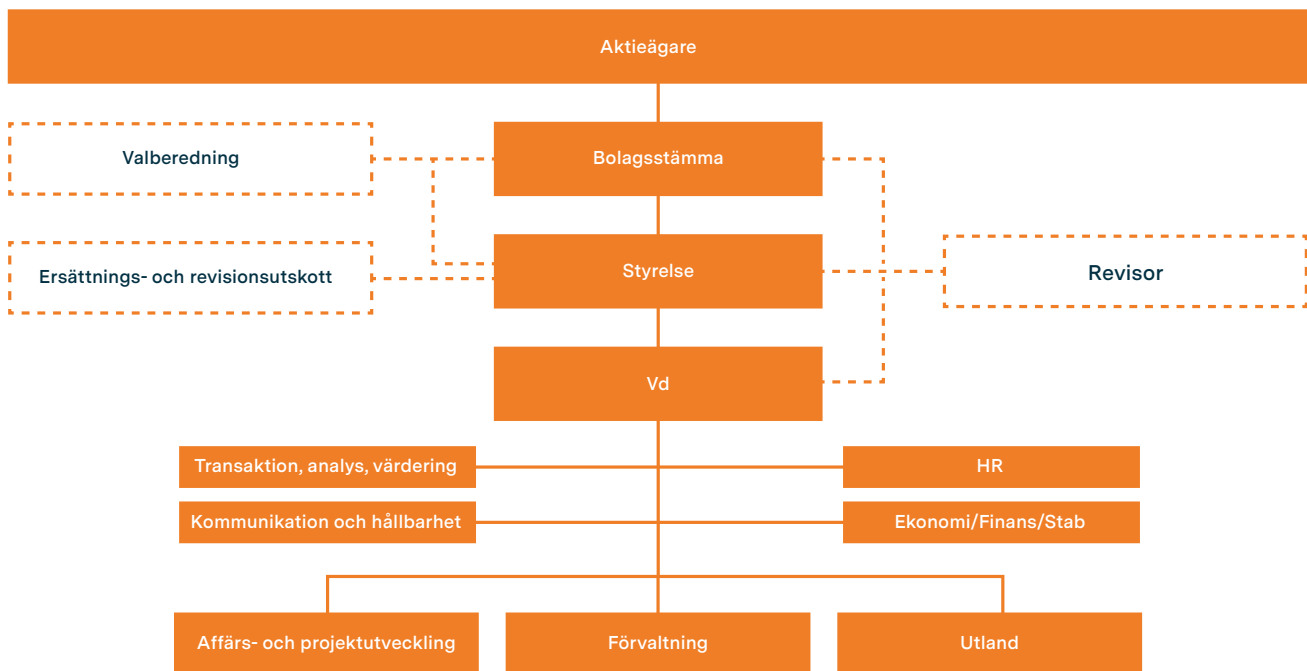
Aktieägare

Valberedning

Bolagsstämma

Ersättnings- och revisionsutskott

Styrelse

Revisor

Vd

Transaktion, analys, värdering

HR

Kommunikation och hållbarhet

Ekonomi/Finans/Stab

Affärs- och projektutveckling

Förvaltning

Utland